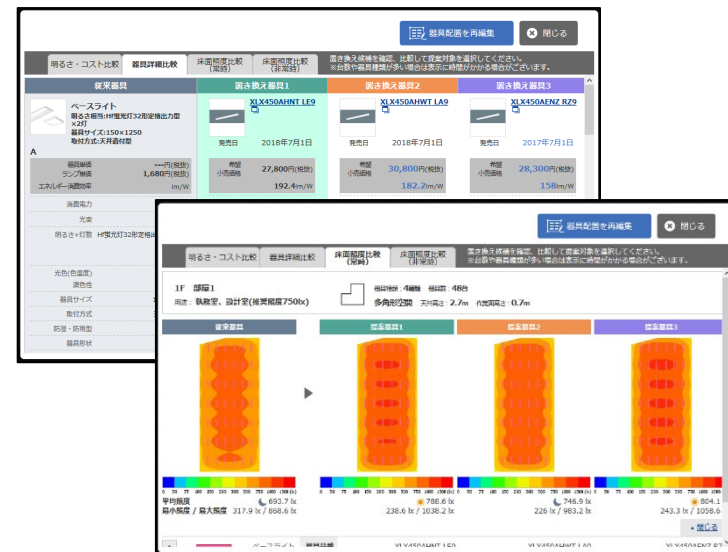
器具配置を再編集
閉じる

明るさ・コスト比較
器具詳細比較
床面照度比較（常時）
床面照度比較（非常時）

置き換え候補を確認、比較して提案対象を選択してください。
※台数や器具種類が多い場合は表示に時間がかかる場合がございます。

従来器具
置き換え器具1
置き換え器具2
置き換え器具3

ベースライト
明るさ相当：Hf蛍光灯32形定格出力型×2灯
器具サイズ：150×1250
取付方式：天井直付型

A

XLX450AHNT LE9
XLX450AHWT LA9
XLX450AENZ RZ9

発売日 2018年7月1日
発売日 2018年7月1日
発売日 2017年7月1日

器具単価 ---円(税抜)
ランプ単価 1,680円(税抜)
エネルギー消費効率 lm/W

希望小売価格 27,800円(税抜)
192.4lm/W
希望小売価格 30,800円(税抜)
182.2lm/W
希望小売価格 28,300円(税抜)
158lm/W

消費電力
光束
明るさ＋灯数 Hf蛍光灯32形定格
光色(色温度)
演色性
器具サイズ
取付方式
防湿・防雨型
器具形状

器具配置を再編集
閉じる

明るさ・コスト比較
器具詳細比較
床面照度比較（常時）
床面照度比較（非常時）

置き換え候補を確認、比較して提案対象を選択してください。
※台数や器具種類が多い場合は表示に時間がかかる場合がございます。

1F 部屋1
用途：執務室、設計室(推奨照度750lx)
多角形空間
器具台数：4種類 器具数：48台
天井高さ：2.7m 作業面高さ：0.7m

従来器具
提案器具1
提案器具2
提案器具3

平均照度
最小照度 / 最大照度 317.9 lx / 868.6 lx
693.7 lx
788.6 lx
238.6 lx / 1038.2 lx
746.9 lx
226 lx / 983.2 lx
804.1
243.3 lx / 1058.6

＋ 閉じる

ベースライト
XLX450AHNT LE9
XLX450AHWT LA9
XLX450AENZ RZ